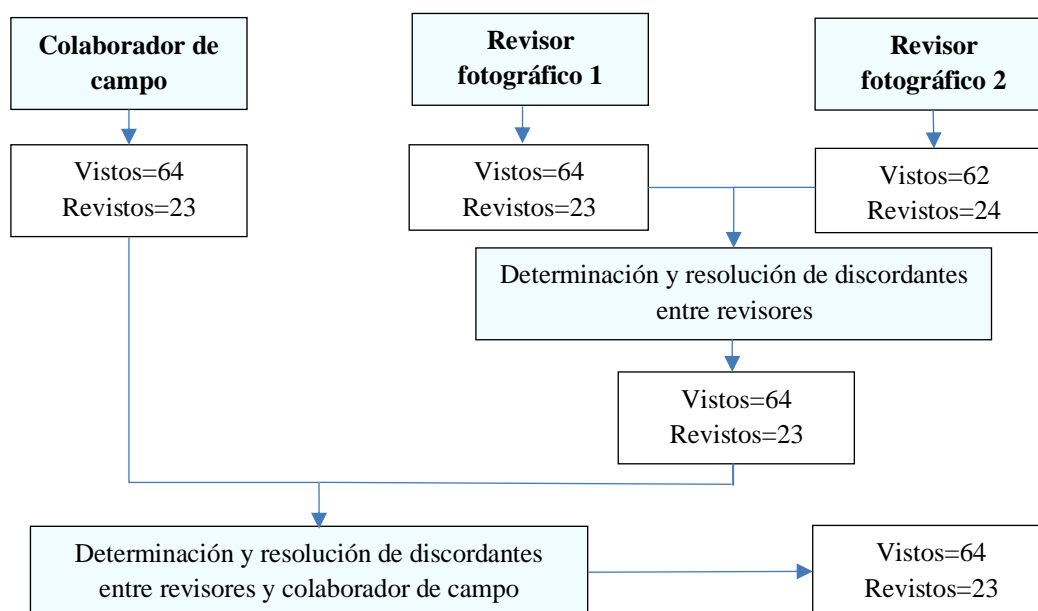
Colaborador de campo

Revisor fotográfico 1

Revisor fotográfico 2

Vistos=64
Revistos=23

Vistos=64
Revistos=23

Vistos=62
Revistos=24

Determinación y resolución de discordantes entre revisores

Vistos=64
Revistos=23

Determinación y resolución de discordantes entre revisores y colaborador de campo

Vistos=64
Revistos=23